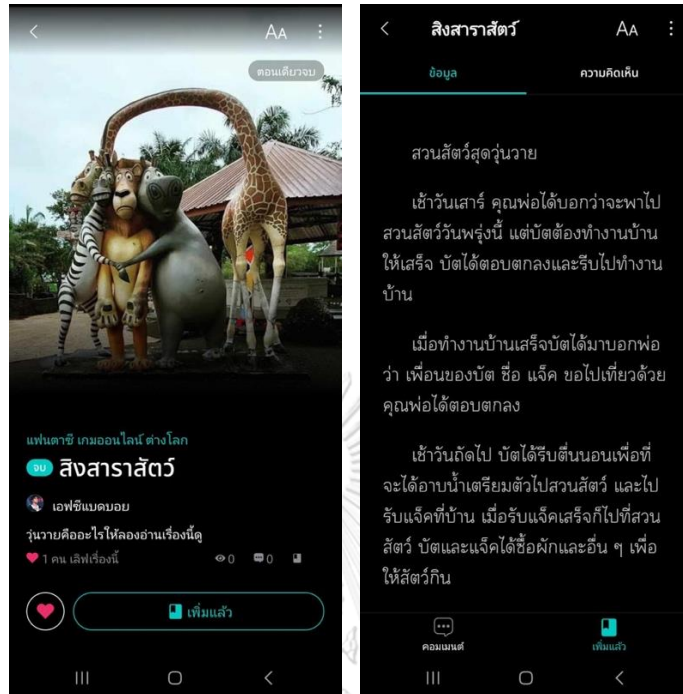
<

AA

ตอนเดียวจบ

แฟนตาซี เกมออนไลน์ ต่างโลก

จบ สิงสาราสัตว์

เอฟซีแบดบอย

วุ่นวายคืออะไรให้ลองอ่านเรื่องนี้ดู

1 คน เลิฟเรื่องนี้ 0 0

เพิ่มแล้ว

<

สิงสาราสัตว์

AA

ข้อมูล

ความคิดเห็น

สวนสัตว์สุดวุ่นวาย

เช้าวันเสาร์ คุณพ่อได้บอกว่าจะพาไปสวนสัตว์วันพรุ่งนี้ แต่บัตต้องทำงานบ้านให้เสร็จ บัตได้ตอบตกลงและรีบไปทำงานบ้าน

เมื่อทำงานบ้านเสร็จบัตได้มาบอกพ่อว่า เพื่อนของบัต ชื่อ แจ็ค ขอไปเที่ยวด้วย คุณพ่อได้ตอบตกลง

เช้าวันถัดไป บัตได้รีบตื่นนอนเพื่อที่จะได้อาบน้ำเตรียมตัวไปสวนสัตว์ และไปรับแจ็คที่บ้าน เมื่อรับแจ็คเสร็จก็ไปที่สวนสัตว์ บัตและแจ็คได้ซื้อผักและอื่น ๆ เพื่อให้สัตว์กิน

คอมเมนต์

เพิ่มแล้ว